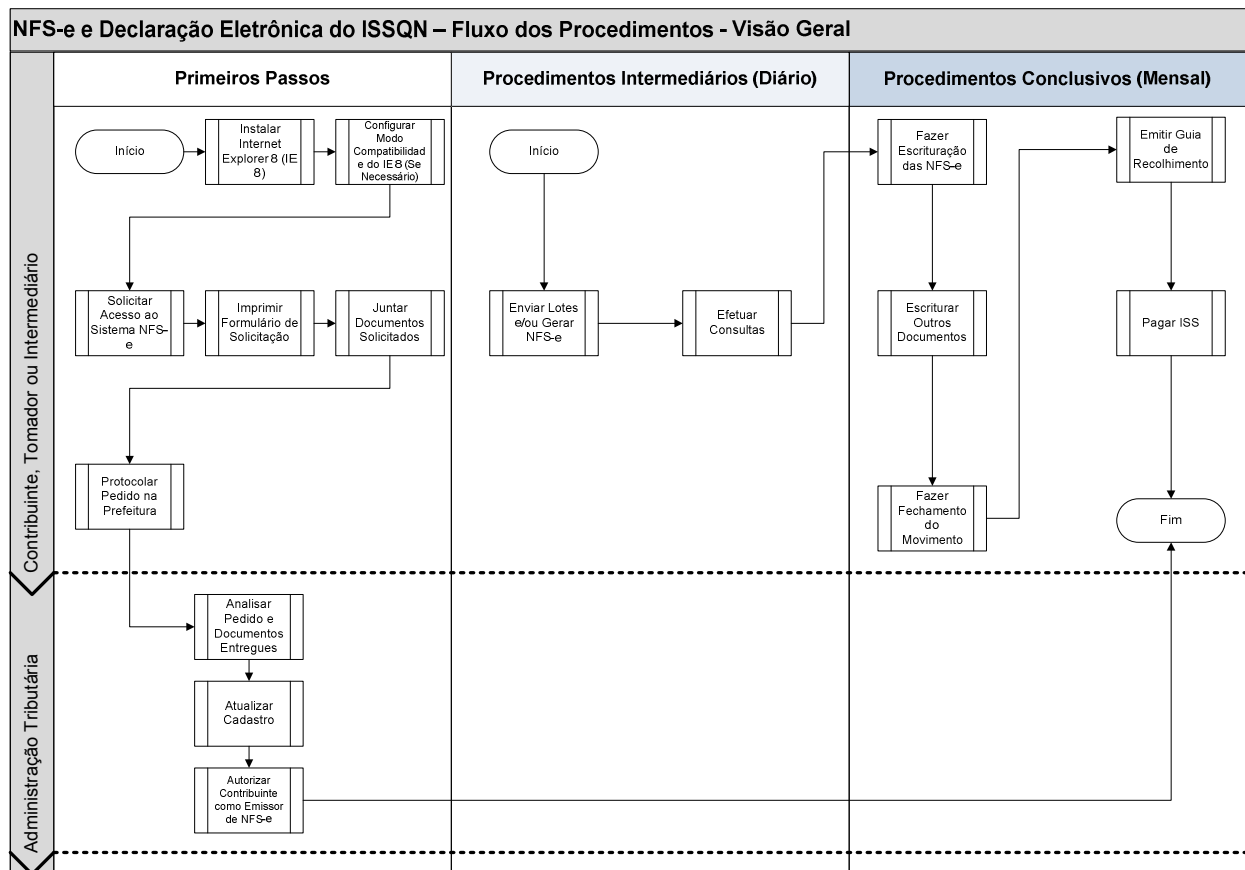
NFS-e e Declaração Eletrônica do ISSQN – Fluxo dos Procedimentos - Visão Geral

Primeiros Passos

Procedimentos Intermediários (Diário)

Procedimentos Conclusivos (Mensal)

Contribuinte, Tomador ou Intermediário

Início

Instalar Internet Explorer 8 (IE 8)

Configurar Modo Compatibilidade do IE 8 (Se Necessário)

Solicitar Acesso ao Sistema NFS-e

Imprimir Formulário de Solicitação

Juntar Documentos Solicitados

Protocolar Pedido na Prefeitura

Início

Enviar Lotes e/ou Gerar NFS-e

Efetuar Consultas

Fazer Escrituração das NFS-e

Escriturar Outros Documentos

Fazer Fechamento do Movimento

Emitir Guia de Recolhimento

Pagar ISS

Fim

Administração Tributária

Analisar Pedido e Documentos Entregues

Atualizar Cadastro

Autorizar Contribuinte como Emissor de NFS-e